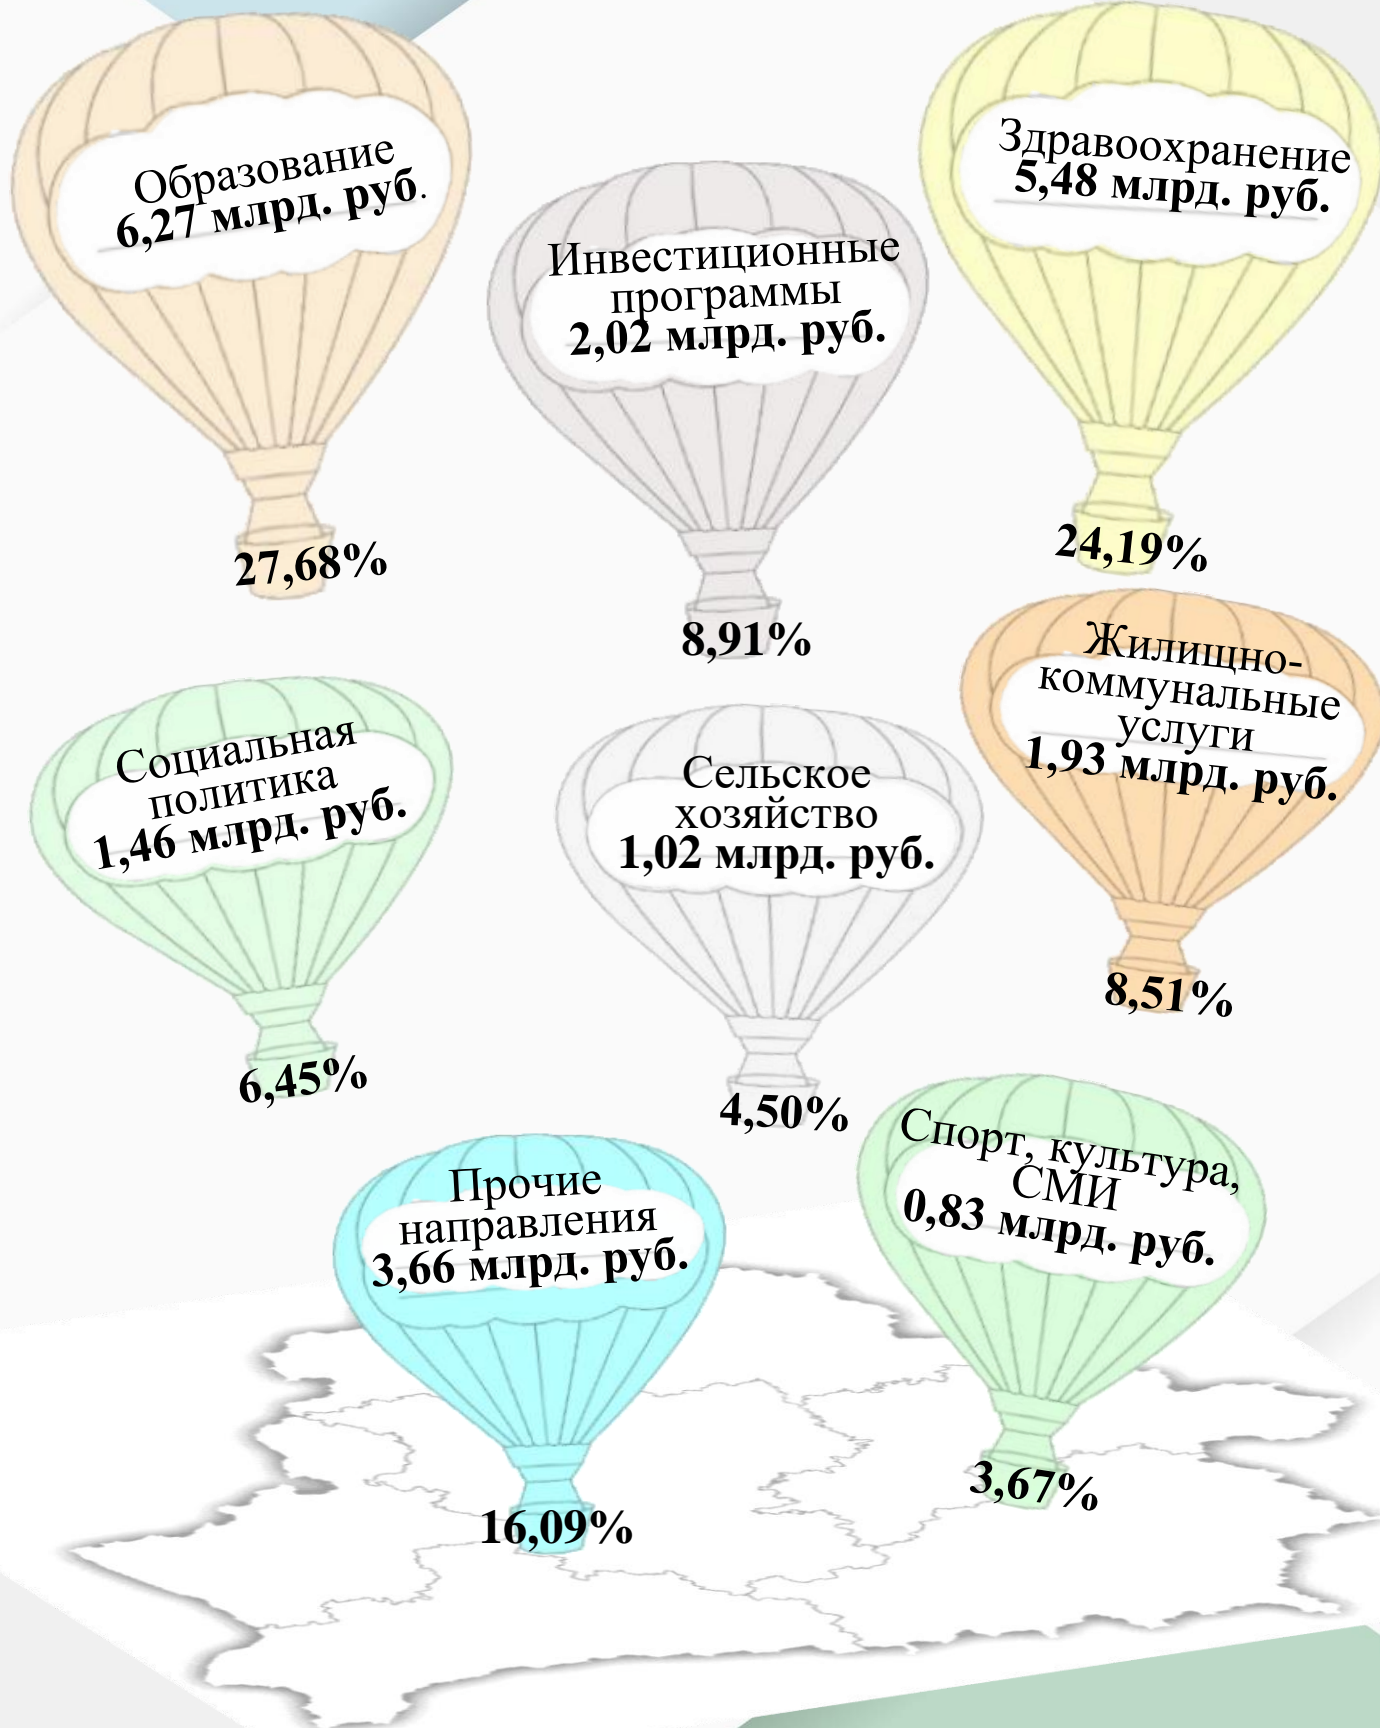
Образование
6,27 млрд. руб.

27,68%

Инвестиционные программы
2,02 млрд. руб.

8,91%

Здравоохранение
5,48 млрд. руб.

24,19%

Жилищно-коммунальные услуги
1,93 млрд. руб.

8,51%

Социальная политика
1,46 млрд. руб.

6,45%

Сельское хозяйство
1,02 млрд. руб.

4,50%

Спорт, культура, СМИ
0,83 млрд. руб.

3,67%

Прочие направления
3,66 млрд. руб.

16,09%